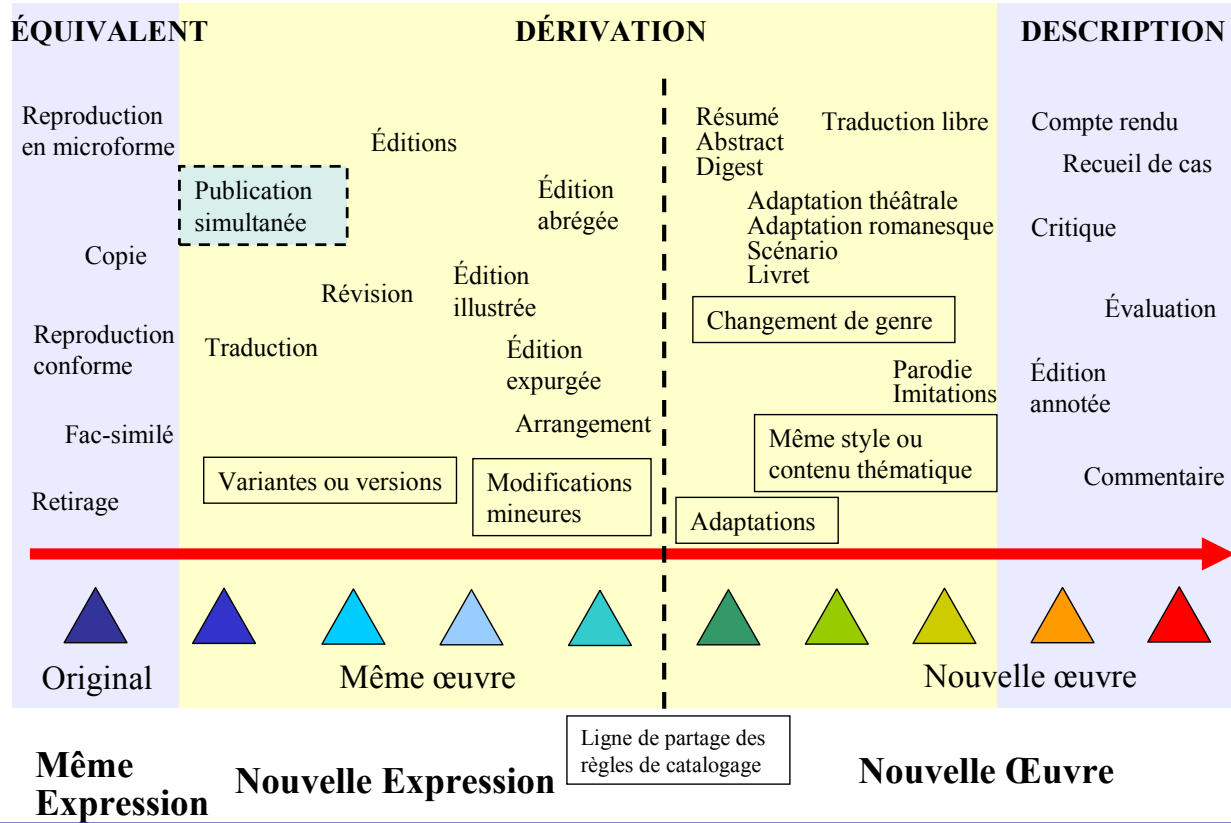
ÉQUIVALENT

DÉRIVATION

DESCRIPTION

Reproduction en microforme

Copie

Reproduction conforme

Fac-similé

Retirage

Éditions

Publication simultanée

Édition abrégée

Révision

Édition illustrée

Traduction

Édition expurgée

Arrangement

Variantes ou versions

Modifications mineures

Résumé
Abstract
Digest

Traduction libre

Adaptation théâtrale
Adaptation romanesque
Scénario
Livret

Changement de genre

Parodie
Imitations

Même style ou contenu thématique

Adaptations

Compte rendu

Recueil de cas

Critique

Évaluation

Édition annotée

Commentaire

Original

Même œuvre

Nouvelle œuvre

Ligne de partage des règles de catalogage

Même Expression

Nouvelle Expression

Nouvelle Œuvre